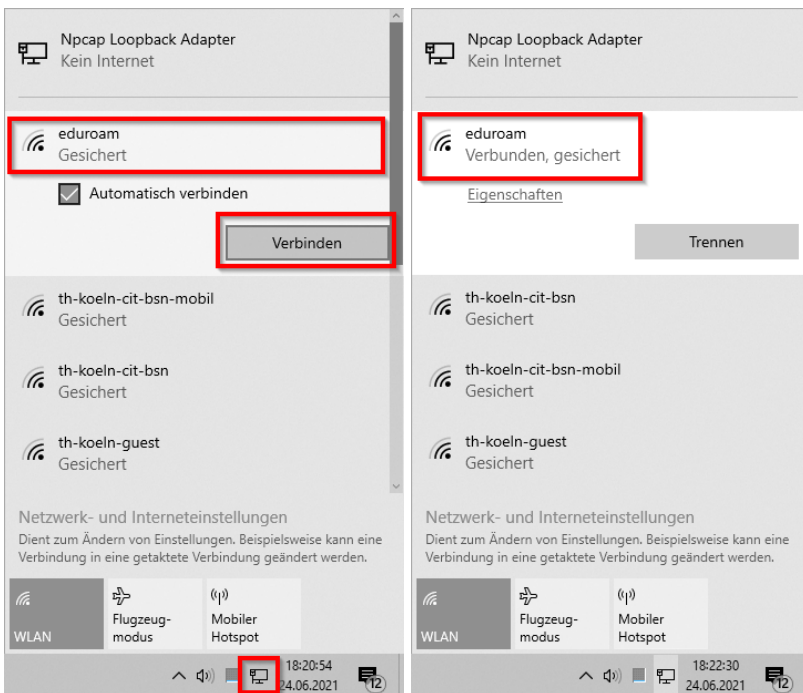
Npcap Loopback Adapter
Kein Internet

eduroam
Gesichert

Automatisch verbinden

Verbinden

th-koeln-cit-bsn-mobil
Gesichert

th-koeln-cit-bsn
Gesichert

th-koeln-guest
Gesichert

Netzwerk- und Interneteinstellungen
Dient zum Ändern von Einstellungen. Beispielsweise kann eine Verbindung in eine getaktete Verbindung geändert werden.

WLAN

Flugzeugmodus

Mobiler Hotspot

18:20:54
24.06.2021

12

Npcap Loopback Adapter
Kein Internet

eduroam
Verbunden, gesichert

Eigenschaften

Trennen

th-koeln-cit-bsn
Gesichert

th-koeln-cit-bsn-mobil
Gesichert

th-koeln-guest
Gesichert

Netzwerk- und Interneteinstellungen
Dient zum Ändern von Einstellungen. Beispielsweise kann eine Verbindung in eine getaktete Verbindung geändert werden.

WLAN

Flugzeugmodus

Mobiler Hotspot

18:22:30
24.06.2021

12